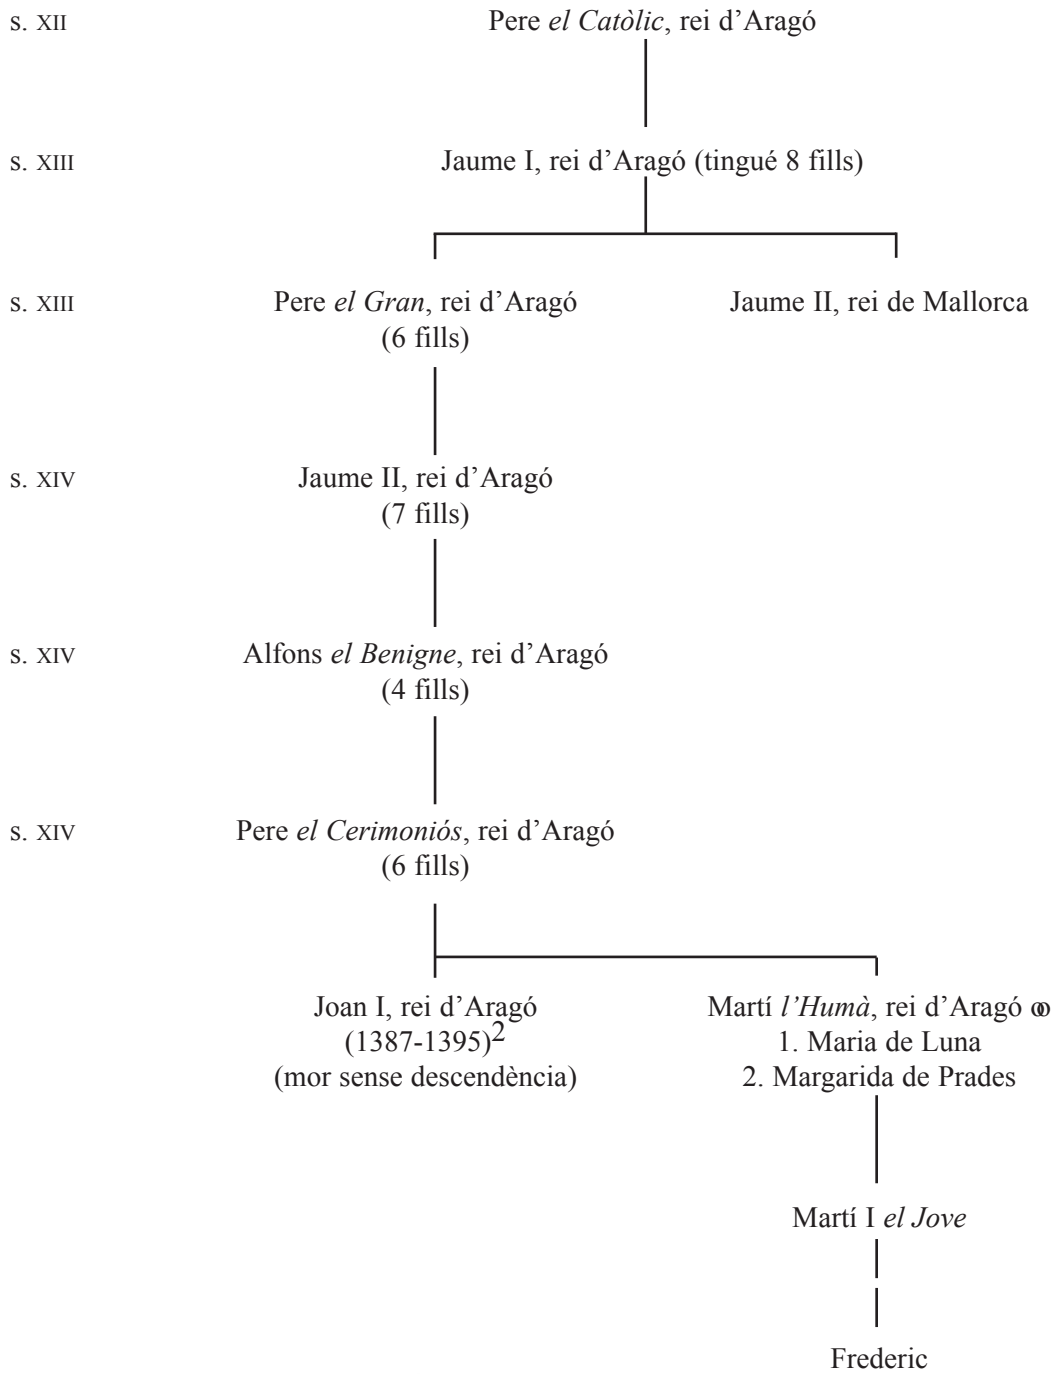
s. XII Pere *el Catòlic*, rei d'Aragó

s. XIII Jaume I, rei d'Aragó (tingué 8 fills)

s. XIII Pere *el Gran*, rei d'Aragó (6 fills)

Jaume II, rei de Mallorca

s. XIV Jaume II, rei d'Aragó (7 fills)

s. XIV Alfons *el Benigne*, rei d'Aragó (4 fills)

s. XIV Pere *el Cerimoniós*, rei d'Aragó (6 fills)

Joan I, rei d'Aragó (1387-1395)$^2$ (mor sense descendència)

Martí *l'Humà*, rei d'Aragó ∞
1. Maria de Luna
2. Margarida de Prades

Martí I *el Jove*

Frederic